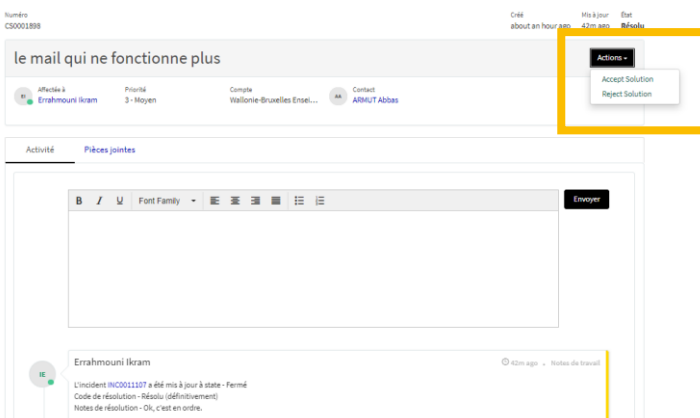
Numéro
CS0001898

Créé
about an hour ago

Mis à jour
42m ago

État
Résolu

le mail qui ne fonctionne plus

Actions ▾

Accept Solution
Reject Solution

EI
Affectée à
Errahmouni Ikram

Priorité
3 - Moyen

Compte
Wallonie-Bruxelles Ensei...

AA
Contact
ARMUT Abbas

Activité
Pièces jointes

B I U Font Family

Envoyer

IE
Errahmouni Ikram

42m ago • Notes de travail

L'incident INC0011107 a été mis à jour à state - Fermé
Code de résolution - Résolu (définitivement)
Notes de résolution - Ok, c'est en ordre.